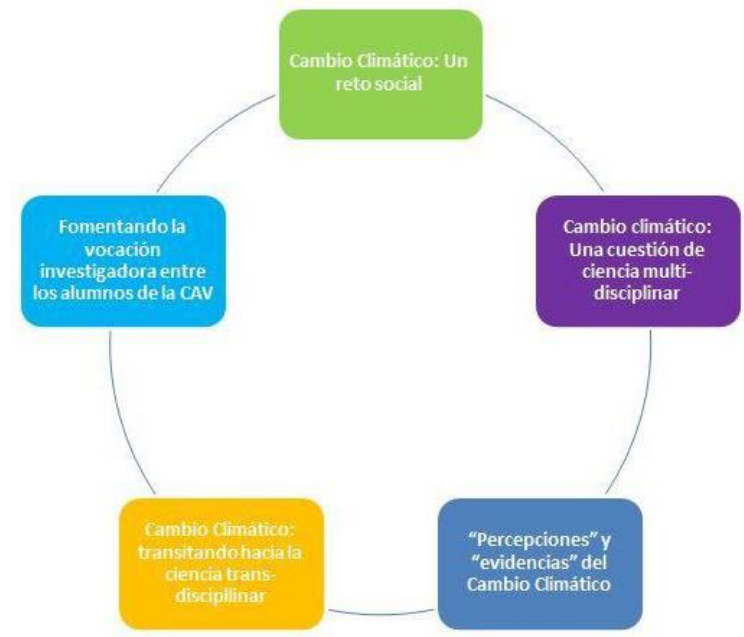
Cambio Climático: Un reto social

Cambio climático: Una cuestión de ciencia multi-disciplinar

"Percepciones" y "evidencias" del Cambio Climático

Cambio Climático: transitando hacia la ciencia trans-disciplinar

Fomentando la vocación investigadora entre los alumnos de la CAV